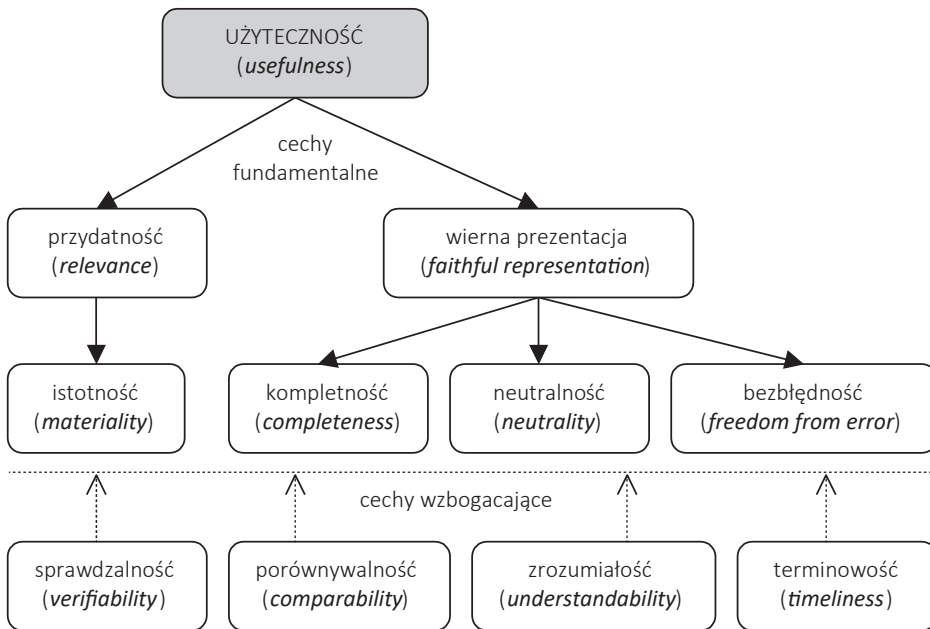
UŻYTECZNOŚĆ
(usefulness)

cechy fundamentalne

przydatność
(relevance)

wierna prezentacja
(faithful representation)

istotność
(materiality)

kompletność
(completeness)

neutralność
(neutrality)

bezbłędność
(freedom from error)

cechy wzbogacające

sprawdzalność
(verifiability)

porównywalność
(comparability)

zrozumiałość
(understandability)

terminowość
(timeliness)